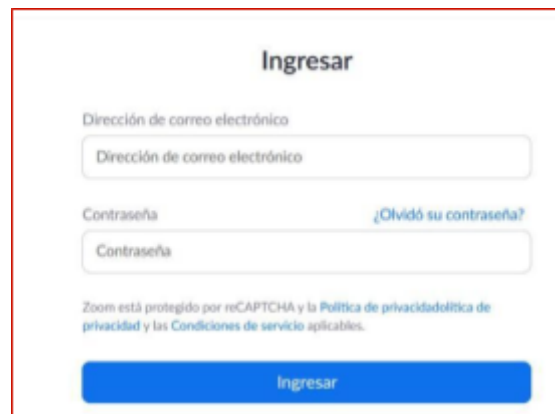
Ingresar

Dirección de correo electrónico

Dirección de correo electrónico

Contraseña

¿Olvidó su contraseña?

Contraseña

Zoom está protegido por reCAPTCHA y la Política de privacidadolítica de privacidad y las Condiciones de servicio aplicables.

Ingresar